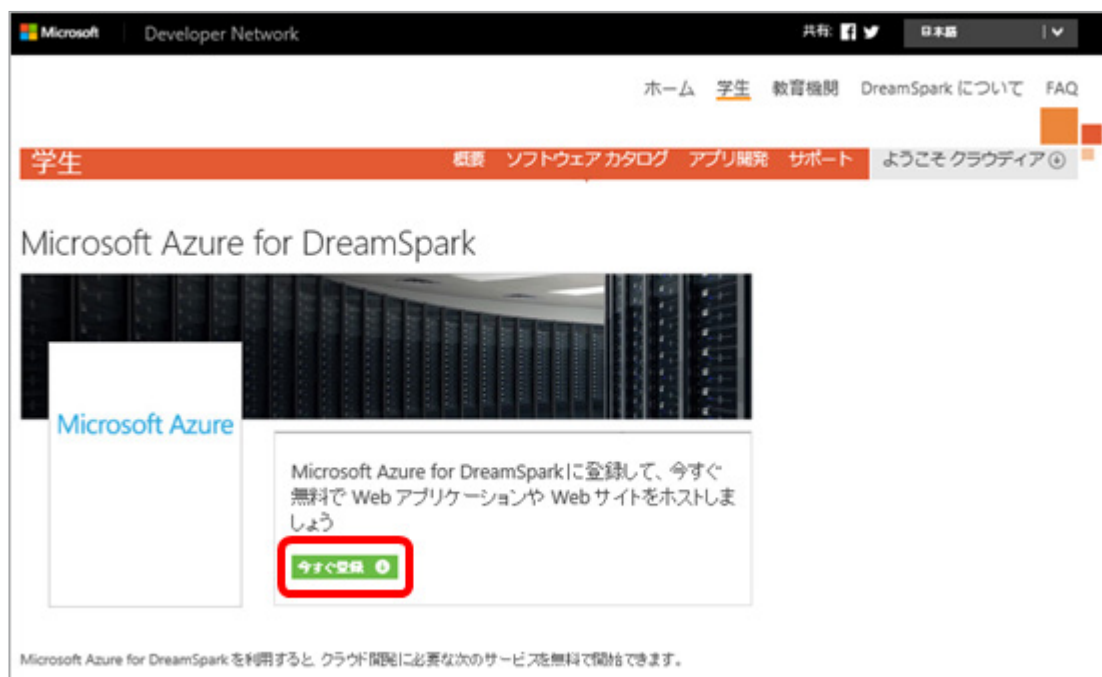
Microsoft | Developer Network

共有: 

日本語

ホーム 学生 教育機関 DreamSpark について FAQ

学生

概要 ソフトウェア カタログ アプリ開発 サポート

ようこそ クラウディア

Microsoft Azure for DreamSpark

Microsoft Azure

Microsoft Azure for DreamSparkに登録して、今すぐ無料で Web アプリケーションや Web サイトをホストしましょう

今すぐ登録

Microsoft Azure for DreamSpark を利用すると、クラウド開発に必要な次のサービスを無料で開始できます。